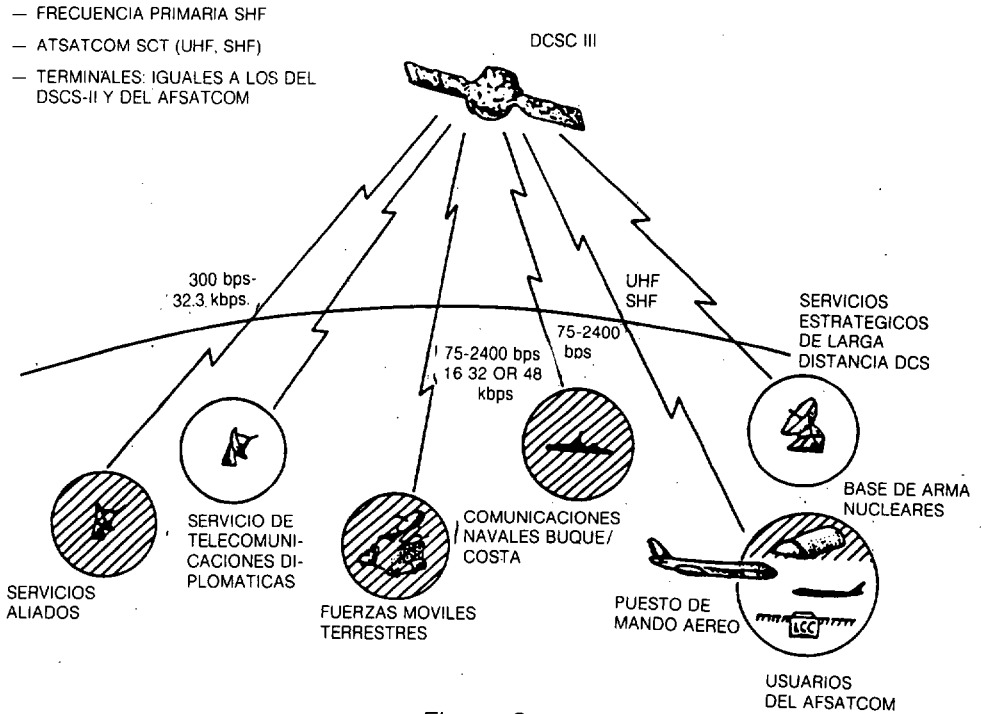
— FRECUENCIA PRIMARIA SHF

— ATSATCOM SCT (UHF, SHF)

— TERMINALES: IGUALES A LOS DEL DSCS-II Y DEL AFSATCOM

DCSC III

300 bps- 32.3 kbps.

UHF SHF

SERVICIOS ESTRATEGICOS DE LARGA DISTANCIA DCS

75-2400 bps

75-2400 bps 16 32 OR 48 kbps

SERVICIO DE TELECOMUNICACIONES DIPLOMATICAS

COMUNICACIONES NAVALES BUQUE/ COSTA

BASE DE ARMA NUCLEARES

SERVICIOS ALIADOS

FUERZAS MOVILES TERRESTRES

PUESTO DE MANDO AEREO

LCC

USUARIOS DEL AFSATCOM

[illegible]